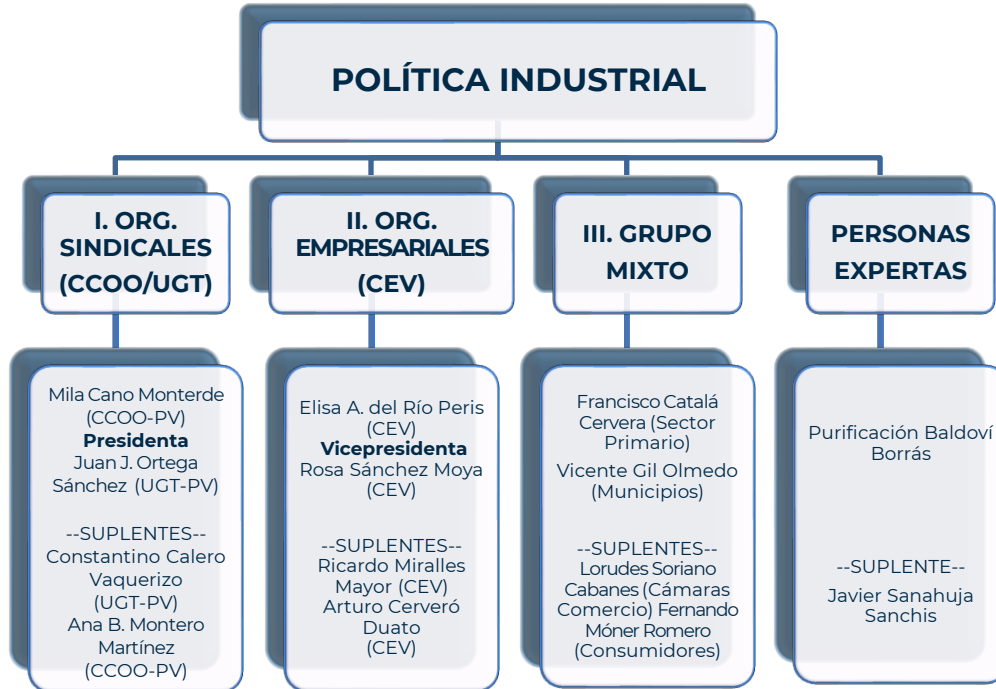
POLÍTICA INDUSTRIAL

I. ORG. SINDICALES (CCOO/UGT)

Mila Cano Monterde (CCOO-PV)
**Presidenta**
Juan J. Ortega Sánchez (UGT-PV)

--SUPLENTES--
Constantino Calero Vaquerizo (UGT-PV)
Ana B. Montero Martínez (CCOO-PV)

II. ORG. EMPRESARIALES (CEV)

Elisa A. del Río Peris (CEV)
**Vicepresidenta**
Rosa Sánchez Moya (CEV)

--SUPLENTES--
Ricardo Miralles Mayor (CEV)
Arturo Cerveró Duato (CEV)

III. GRUPO MIXTO

Francisco Catalá Cervera (Sector Primario)
Vicente Gil Olmedo (Municipios)

--SUPLENTES--
Lorudes Soriano Cabanes (Cámaras Comercio) Fernando Móner Romero (Consumidores)

PERSONAS EXPERTAS

Purificación Baldoví Borrás

--SUPLENTE--
Javier Sanahuja Sanchis